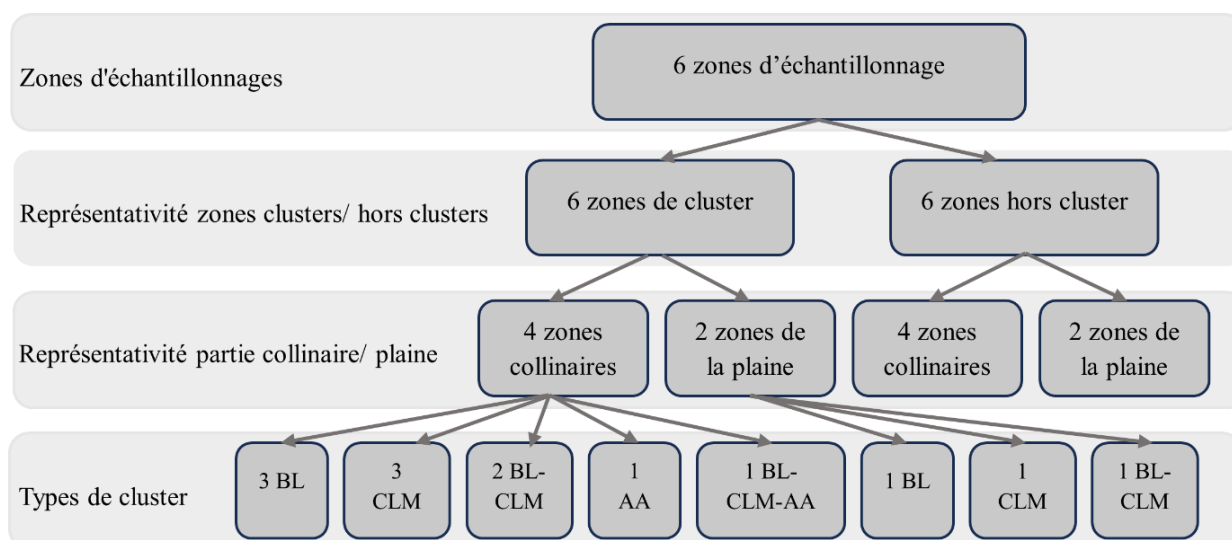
Zones d'échantillonnages

6 zones d'échantillonnage

Représentativité zones clusters/ hors clusters

6 zones de cluster

6 zones hors cluster

Représentativité partie collinaire/ plaine

4 zones collinaires

2 zones de la plaine

4 zones collinaires

2 zones de la plaine

Types de cluster

3 BL

3 CLM

2 BL-CLM

1 AA

1 BL-CLM-AA

1 BL

1 CLM

1 BL-CLM